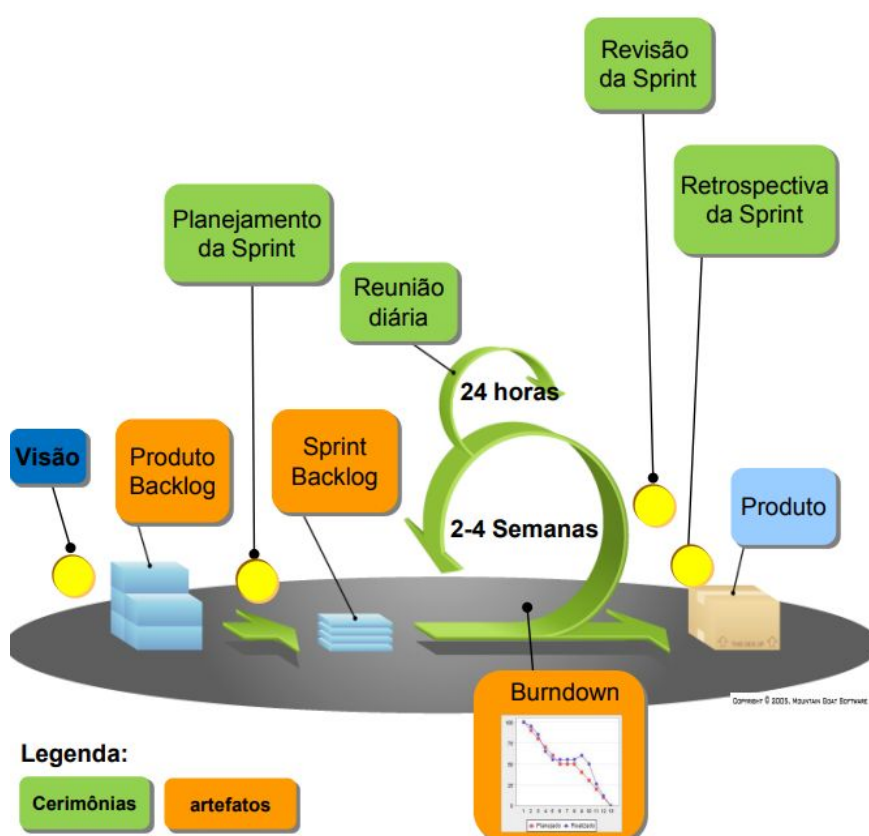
Revisão da Sprint

Retrospectiva da Sprint

Planejamento da Sprint

Reunião diária

24 horas

Visão

Produto Backlog

Sprint Backlog

2-4 Semanas

Produto

Burndown

COPYRIGHT © 2005, MOUNTAIN GOAT SOFTWARE

Legenda:

Cerimônias

artefatos